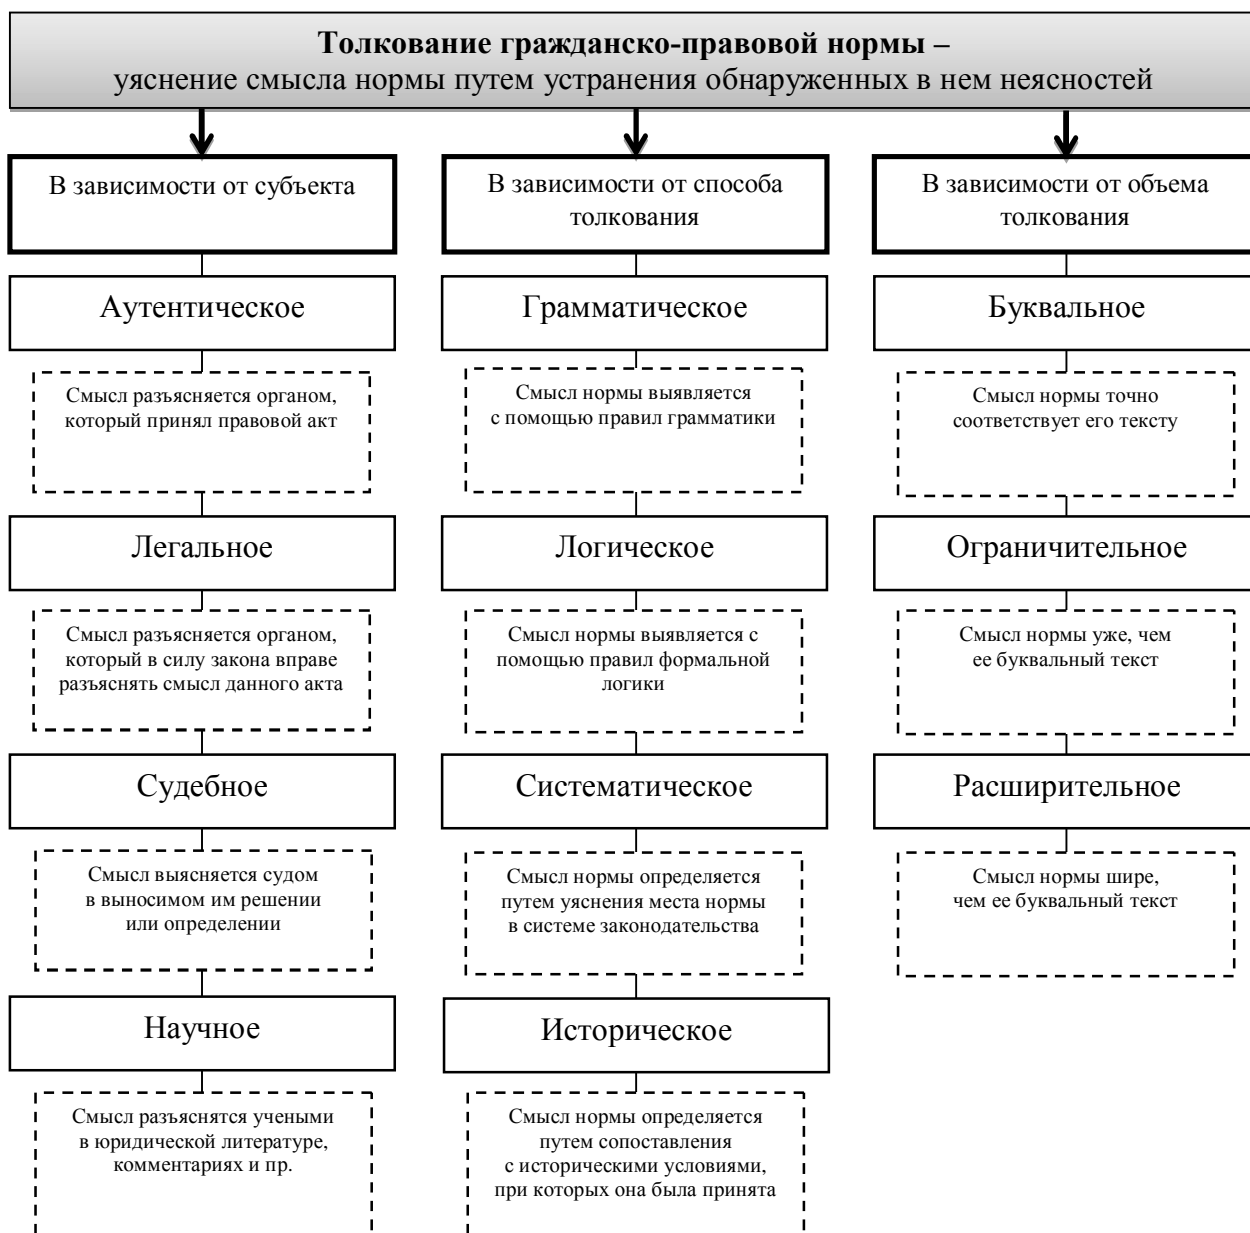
Толкование гражданско-правовой нормы –
уяснение смысла нормы путем устранения обнаруженных в нем неясностей

В зависимости от субъекта

Аутентическое

Смысл разъясняется органом, который принял правовой акт

Легальное

Смысл разъясняется органом, который в силу закона вправе разъяснять смысл данного акта

Судебное

Смысл выясняется судом в выносимом им решении или определении

Научное

Смысл разъяснятся учеными в юридической литературе, комментариях и пр.

В зависимости от способа толкования

Грамматическое

Смысл нормы выявляется с помощью правил грамматики

Логическое

Смысл нормы выявляется с помощью правил формальной логики

Систематическое

Смысл нормы определяется путем уяснения места нормы в системе законодательства

Историческое

Смысл нормы определяется путем сопоставления с историческими условиями, при которых она была принята

В зависимости от объема толкования

Буквальное

Смысл нормы точно соответствует его тексту

Ограничительное

Смысл нормы уже, чем ее буквальный текст

Расширительное

Смысл нормы шире, чем ее буквальный текст